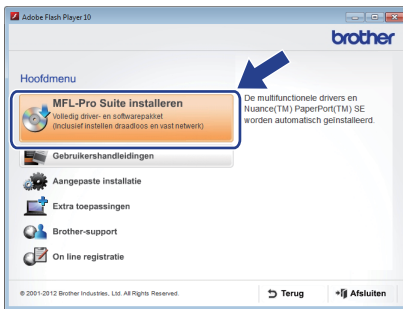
Adobe Flash Player 10

brother

Hoofdmenu

MFL-Pro Suite installeren
Volledig driver- en softwarepakket
(Inclusief instellen draadloos en vast netwerk)

De multifunctionele drivers en Nuance(TM) PaperPort(TM) SE worden automatisch geïnstalleerd.

Gebruikershandleidingen

Aangepaste installatie

Extra toepassingen

Brother-support

On line registratie

© 2001-2012 Brother Industries, Ltd. All Rights Reserved.

Terug

Afsluiten